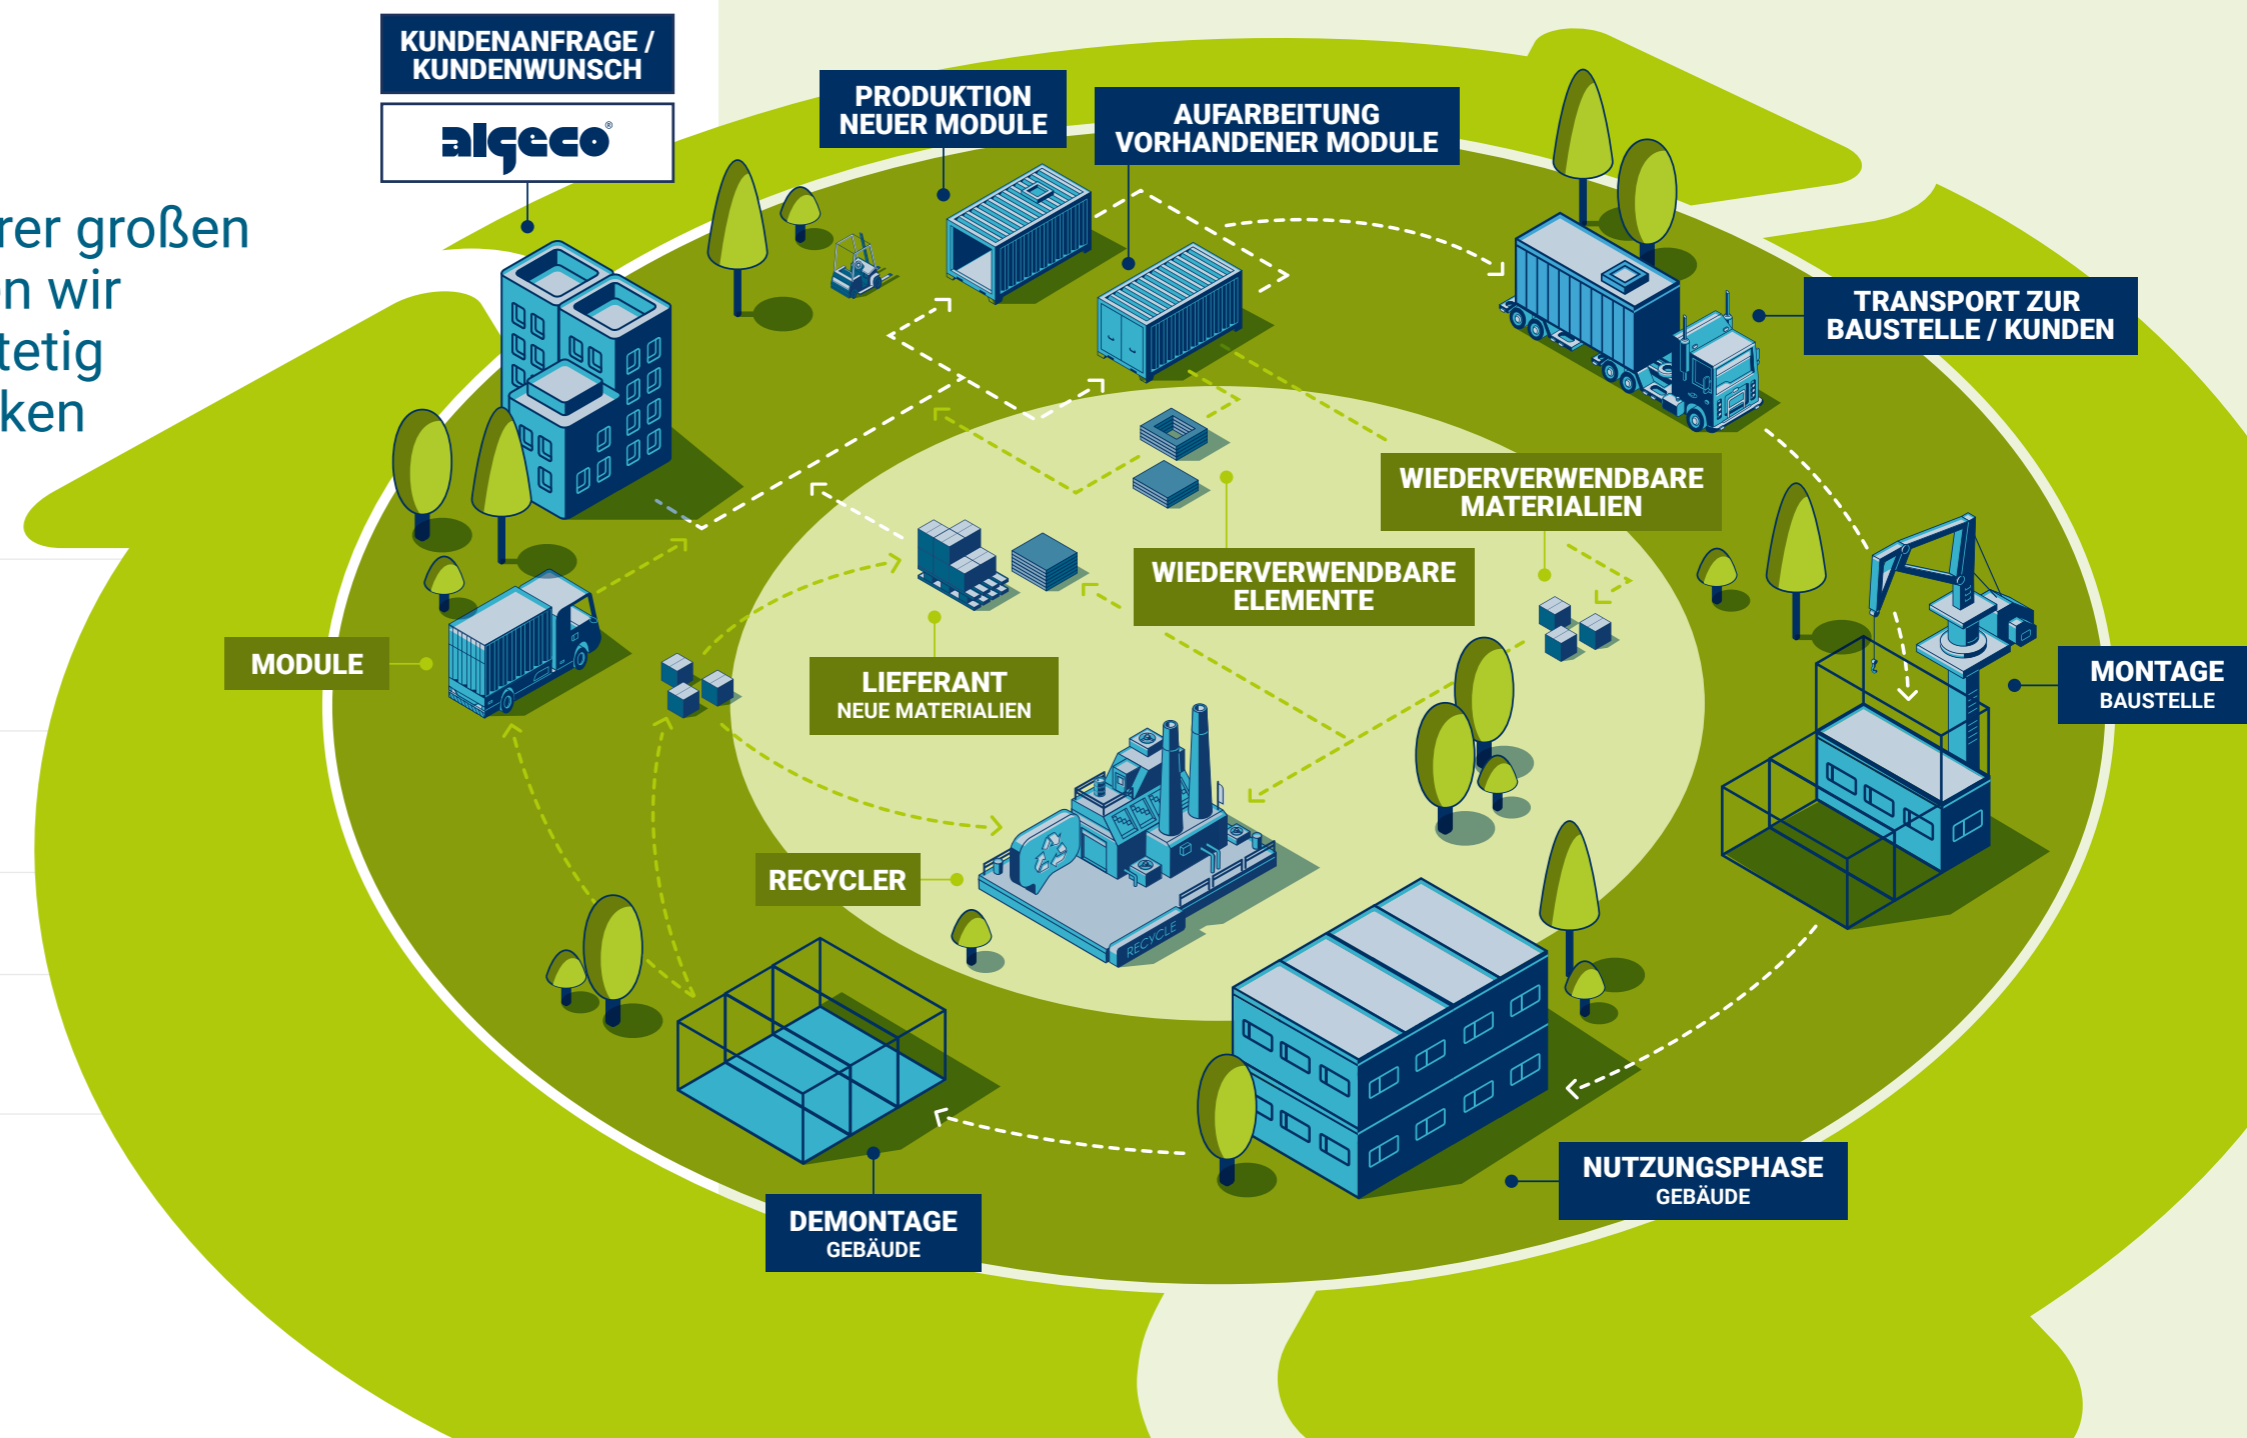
rer großen
n wir
tetig
ken

KUNDENANFRAGE / KUNDENWUNSCH

algeco®

PRODUKTION NEUER MODULE

AUFARBEITUNG VORHANDENER MODULE

TRANSPORT ZUR BAUSTELLE / KUNDEN

WIEDERVERWENDBARE MATERIALIEN

WIEDERVERWENDBARE ELEMENTE

MODULE

LIEFERANT
NEUE MATERIALIEN

MONTAGE
BAUSTELLE

RECYCLER

RECYCLE

NUTZUNGSPHASE
GEBÄUDE

DEMONTAGE
GEBÄUDE